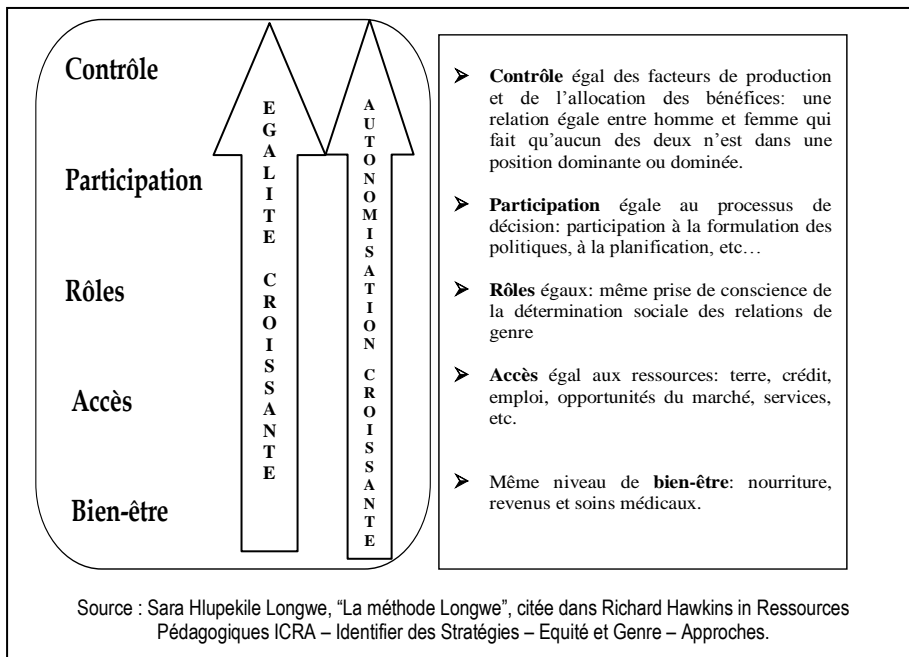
Contrôle

Participation

Rôles

Accès

Bien-être

EGALITE CROISSANTE

AUTONOMISATION CROISSANTE

➤ **Contrôle** égal des facteurs de production et de l'allocation des bénéfices: une relation égale entre homme et femme qui fait qu'aucun des deux n'est dans une position dominante ou dominée.

➤ **Participation** égale au processus de décision: participation à la formulation des politiques, à la planification, etc…

➤ **Rôles** égaux: même prise de conscience de la détermination sociale des relations de genre

➤ **Accès** égal aux ressources: terre, crédit, emploi, opportunités du marché, services, etc.

➤ Même niveau de **bien-être**: nourriture, revenus et soins médicaux.

Source : Sara Hlupekile Longwe, "La méthode Longwe", citée dans Richard Hawkins in Ressources Pédagogiques ICRA – Identifier des Stratégies – Equité et Genre – Approches.